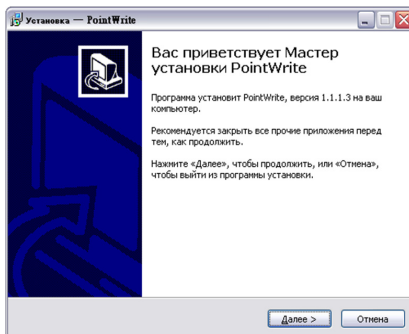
Установка — PointWrite

Вас приветствует Мастер установки PointWrite

Программа установит PointWrite, версия 1.1.1.3 на ваш компьютер.

Рекомендуется закрыть все прочие приложения перед тем, как продолжить.

Нажмите «Далее», чтобы продолжить, или «Отмена», чтобы выйти из программы установки.

Далее >

Отмена